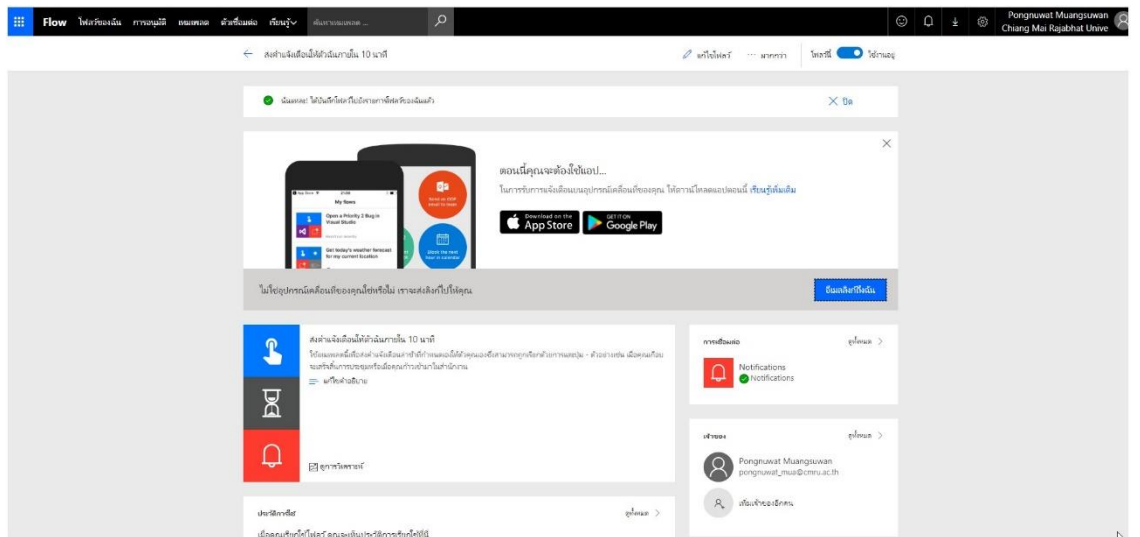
Flow โฟลว์ของฉัน การอนุมัติ แม่แบบ ตัวเชื่อมต่อ เรียนรู้ ค้นหาแม่แบบ

Pongnuwat Muangsuwan
Chiang Mai Rajabhat Unive

← ส่งคำแจ้งเตือนให้ตัวฉันภายใน 10 นาที

แก้ไขโฟลว์ ··· มากกว่า โฟลว์ เปิดใช้งานอยู่

เยี่ยมเลย! ได้บันทึกโฟลว์ไปยังรายการโฟลว์ของฉันแล้ว

× ปิด

×

My flows

Open a Priority 2 Bug in Visual Studio

Get today's weather forecast for my current location

ตอนนี้คุณจะต้องใช้แอป...

ในการรับการแจ้งเตือนบนอุปกรณ์เคลื่อนที่ของคุณ ให้ดาวน์โหลดแอปตอนนี้ เรียนรู้เพิ่มเติม

Download on the App Store

GET IT ON Google Play

ไม่ใช่อุปกรณ์เคลื่อนที่ของคุณใช่หรือไม่ เราจะส่งลิงก์ไปให้คุณ

ส่งลิงก์ให้ฉัน

ส่งคำแจ้งเตือนให้ตัวฉันภายใน 10 นาที

โฟลว์แบบคลิกเดียวเพื่อส่งคำแจ้งเตือนไปที่อุปกรณ์เคลื่อนที่ของคุณ

แก้ไขคำอธิบาย

ดูการวิเคราะห์

การเชื่อมต่อ

ดูทั้งหมด >

Notifications
Notifications

เจ้าของ

ดูทั้งหมด >

Pongnuwat Muangsuwan
pongnuwat_mua@cmru.ac.th

เพิ่มเจ้าของอีกคน

ประวัติการรัน

ดูทั้งหมด >

เมื่อคุณเรียกใช้โฟลว์ คุณจะเห็นประวัติการเรียกใช้ที่นี่